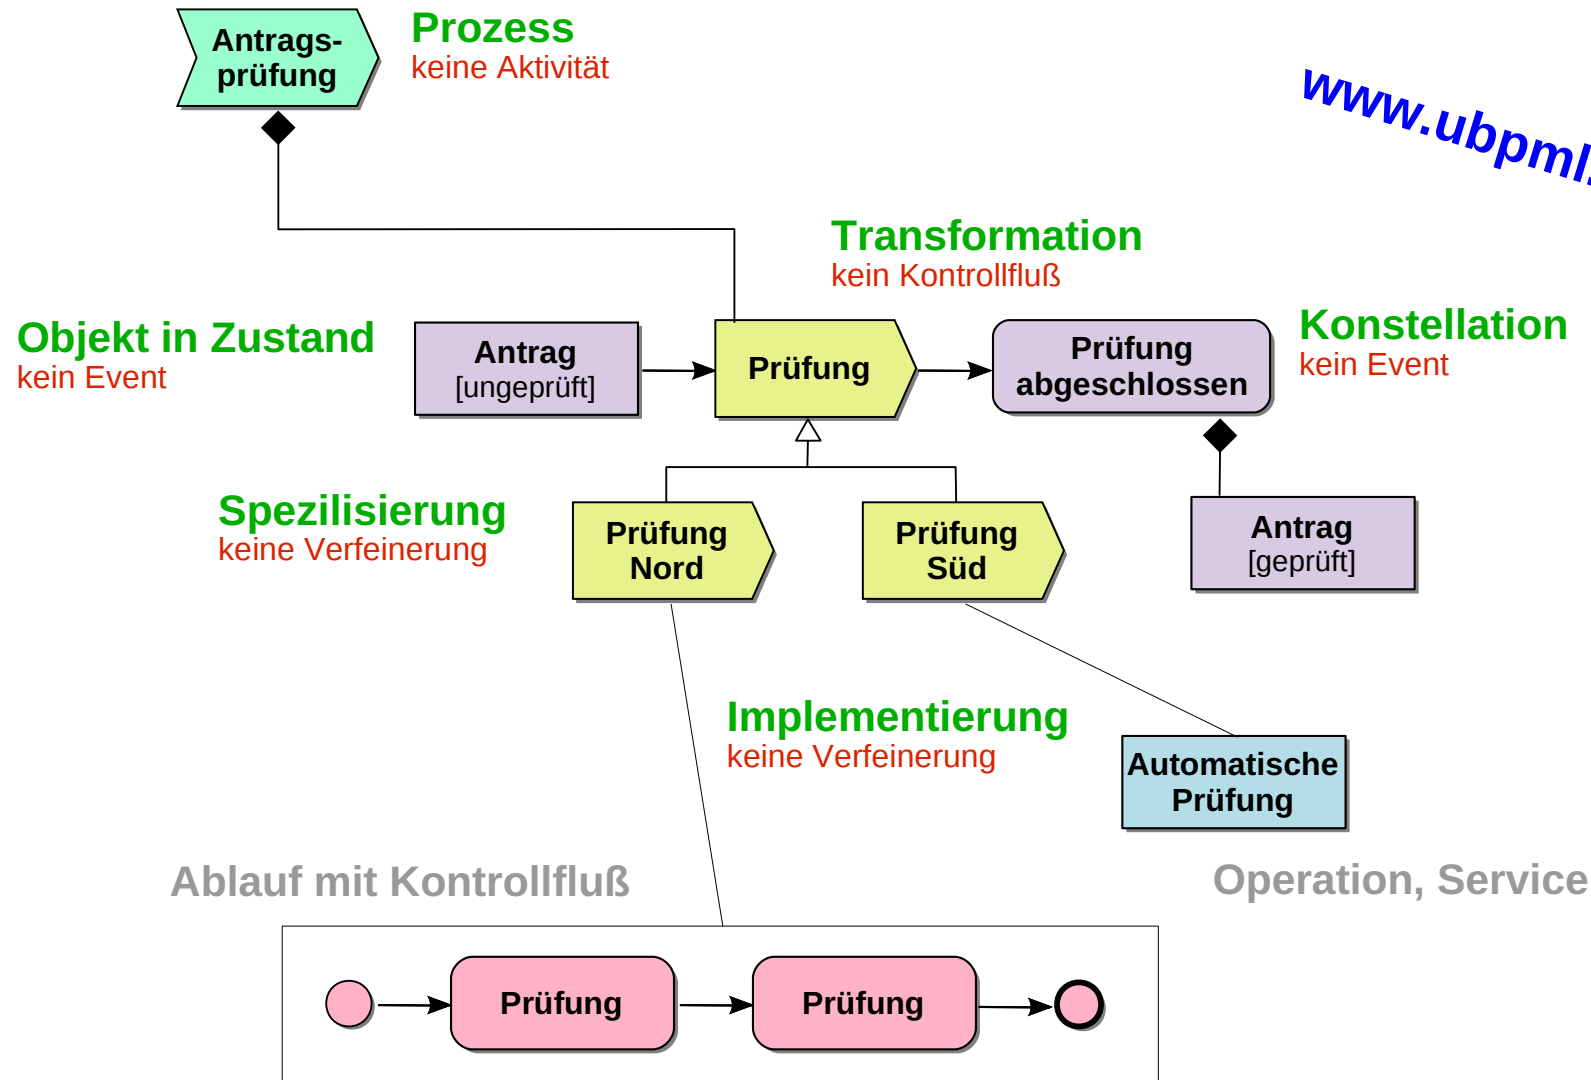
Antrags-prüfung

Prozess
keine Aktivität

www.ubpml.

Transformation
kein Kontrollfluß

Objekt in Zustand
kein Event

Antrag
[ungeprüft]

Prüfung

Prüfung abgeschlossen

Konstellation
kein Event

Spezilisierung
keine Verfeinerung

Prüfung Nord

Prüfung Süd

Antrag
[geprüft]

Implementierung
keine Verfeinerung

Automatische Prüfung

Ablauf mit Kontrollfluß

Operation, Service

Prüfung

Prüfung